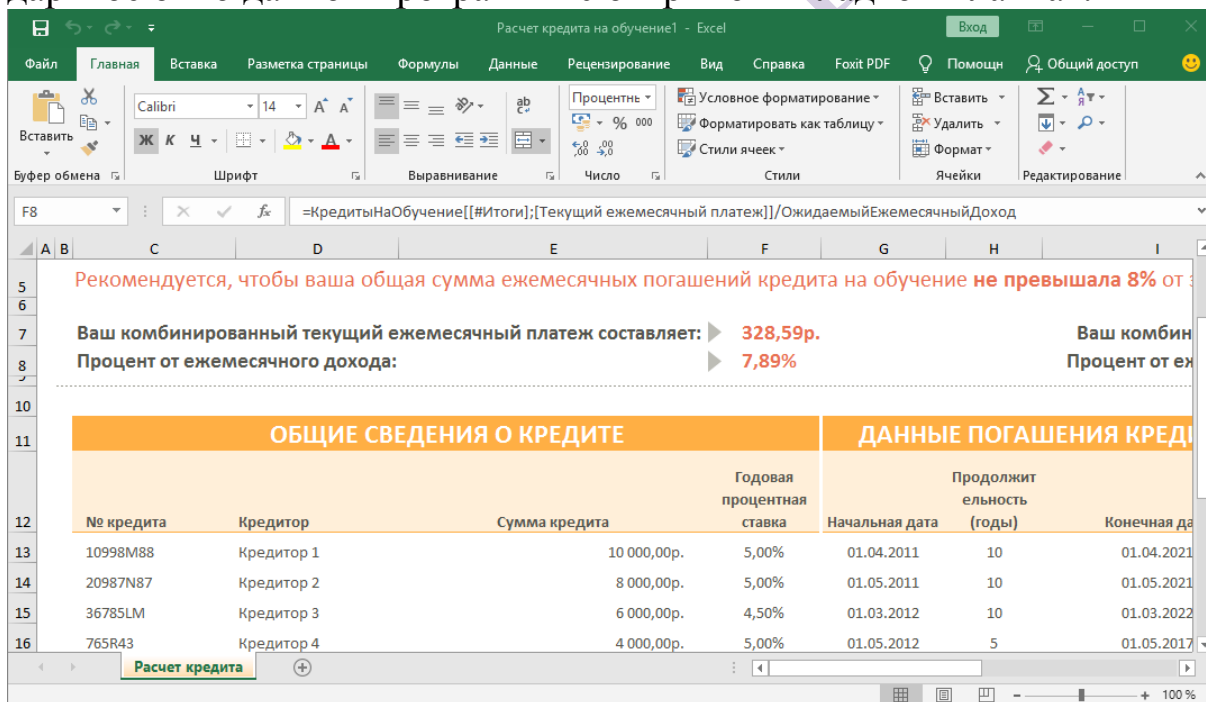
Расчет кредита на обучение1 - Excel

Вход

Файл Главная Вставка Разметка страницы Формулы Данные Рецензирование Вид Справка Foxit PDF Помощн Общий доступ

Вставить
Буфер обмена

Calibri 14
Ж К Ч
Шрифт

Выравнивание

Процентны
% 000
Число

Условное форматирование
Форматировать как таблицу
Стили ячеек
Стили

Вставить
Удалить
Формат
Ячейки

Редактирование

F8

=КредитыНаОбучение[[#Итоги];[Текущий ежемесячный платеж]]/ОжидаемыйЕжемесячныйДоход

A B C D E F G H I

5 Рекомендуется, чтобы ваша общая сумма ежемесячных погашений кредита на обучение **не превышала 8%** от

7 Ваш комбинированный текущий ежемесячный платеж составляет: 328,59р. Ваш комбин

8 Процент от ежемесячного дохода: 7,89% Процент от е

10

11 ОБЩИЕ СВЕДЕНИЯ О КРЕДИТЕ ДАННЫЕ ПОГАШЕНИЯ КРЕД

| 12 | № кредита | Кредитор | Сумма кредита | Годовая процентная ставка | Начальная дата | Продолжительность (годы) | Конечная да |
|---|---|---|---|---|---|---|---|
| 13 | 10998M88 | Кредитор 1 | 10 000,00р. | 5,00% | 01.04.2011 | 10 | 01.04.2021 |
| 14 | 20987N87 | Кредитор 2 | 8 000,00р. | 5,00% | 01.05.2011 | 10 | 01.05.2021 |
| 15 | 36785LM | Кредитор 3 | 6 000,00р. | 4,50% | 01.03.2012 | 10 | 01.03.2022 |
| 16 | 765R43 | Кредитор 4 | 4 000,00р. | 5,00% | 01.05.2012 | 5 | 01.05.2017 |

Расчет кредита

100 %